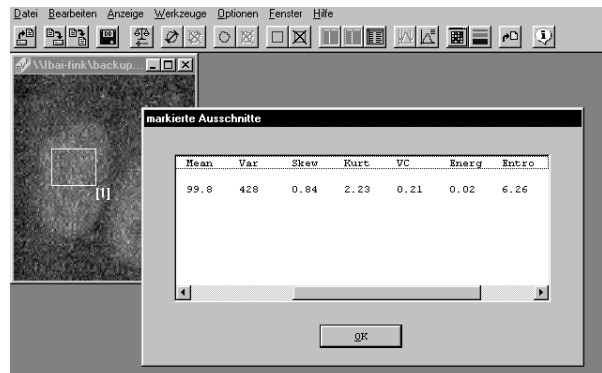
Datei Bearbeiten Anzeige Werkzeuge Optionen Fenster Hilfe

\\lbai-fink\backup...

[1]

markierte Ausschnitte

| Mean | Var | Skew | Kurt | VC | Energ | Entro |
|---|---|---|---|---|---|---|
| 99.8 | 428 | 0.84 | 2.23 | 0.21 | 0.02 | 6.26 |

OK